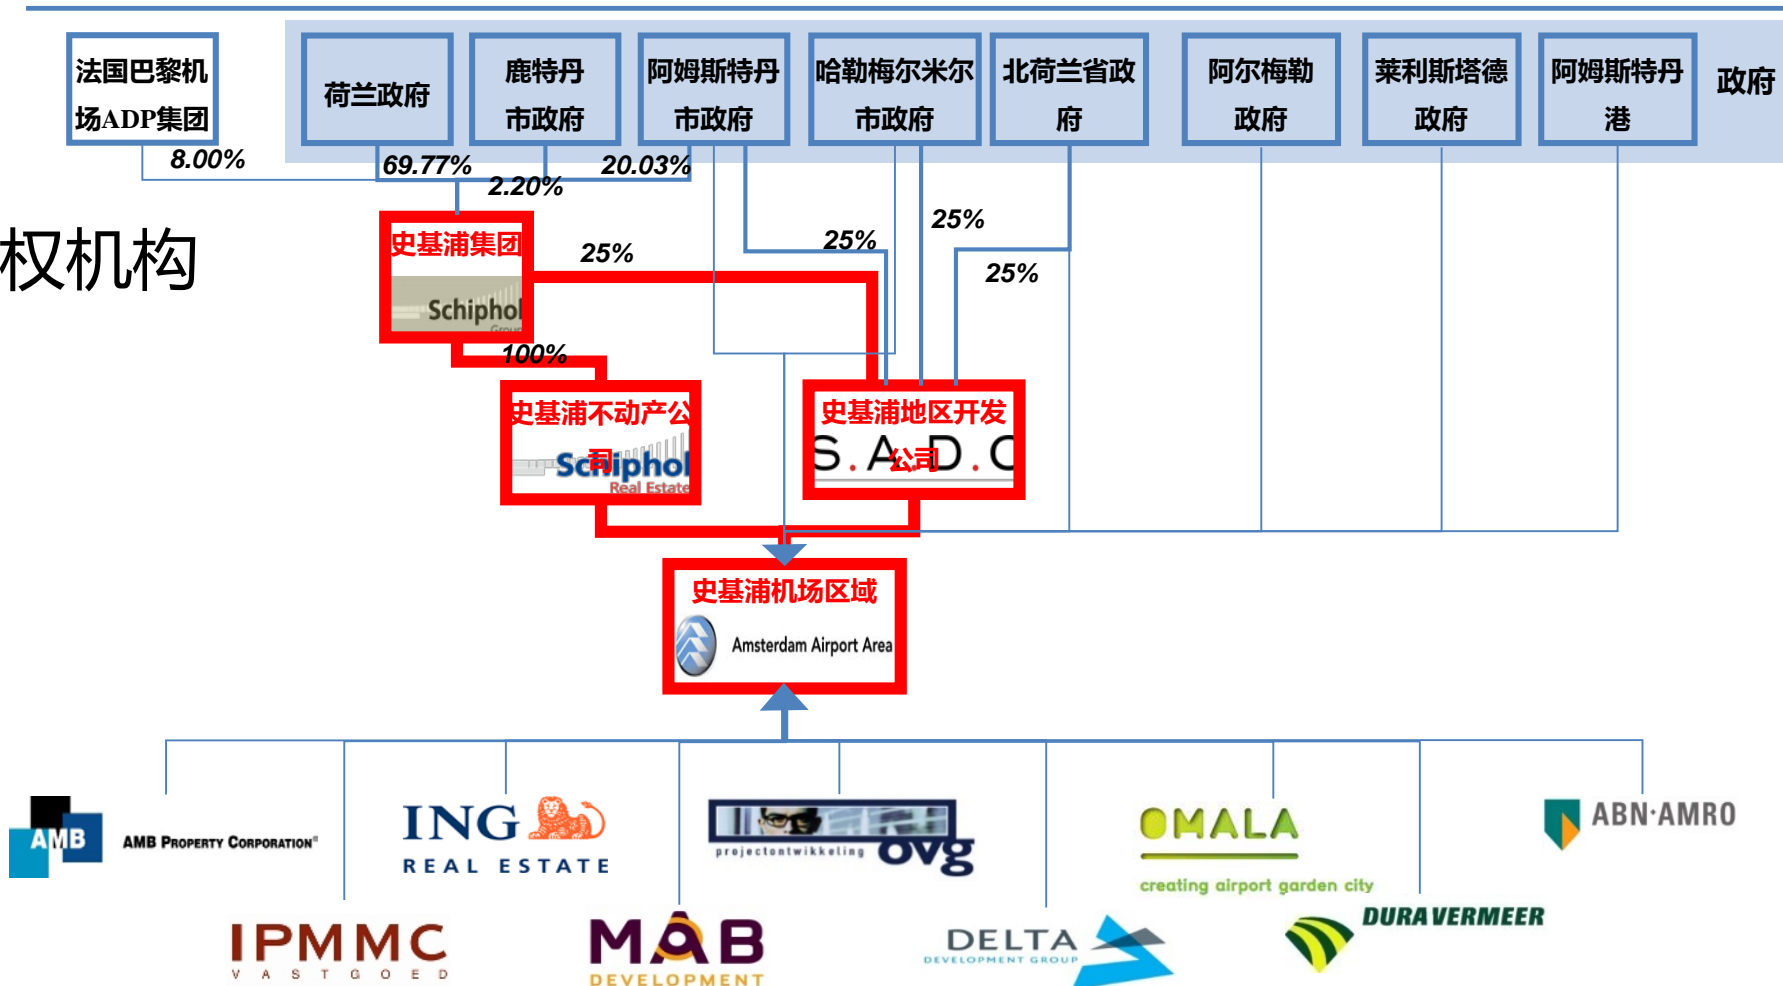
法国巴黎机场ADP集团

荷兰政府

鹿特丹市政府

阿姆斯特丹市政府

哈勒梅尔米尔市政府

北荷兰省政府

阿尔梅勒政府

莱利斯塔德政府

阿姆斯特丹港

政府

8.00%

69.77%

2.20%

20.03%

权机构

史基浦集团

Schiphol

25%

25%

25%

25%

100%

史基浦不动产公司

Schiphol Real Estate

史基浦地区开发公司

S.A.D.C

史基浦机场区域

Amsterdam Airport Area

AMB

AMB PROPERTY CORPORATION

ING REAL ESTATE

projectontwikkeling ovg

OMALA creating airport garden city

ABN·AMRO

IPMMC VASTGOED

MAB DEVELOPMENT

DELTA DEVELOPMENT GROUP

DURA VERMEER